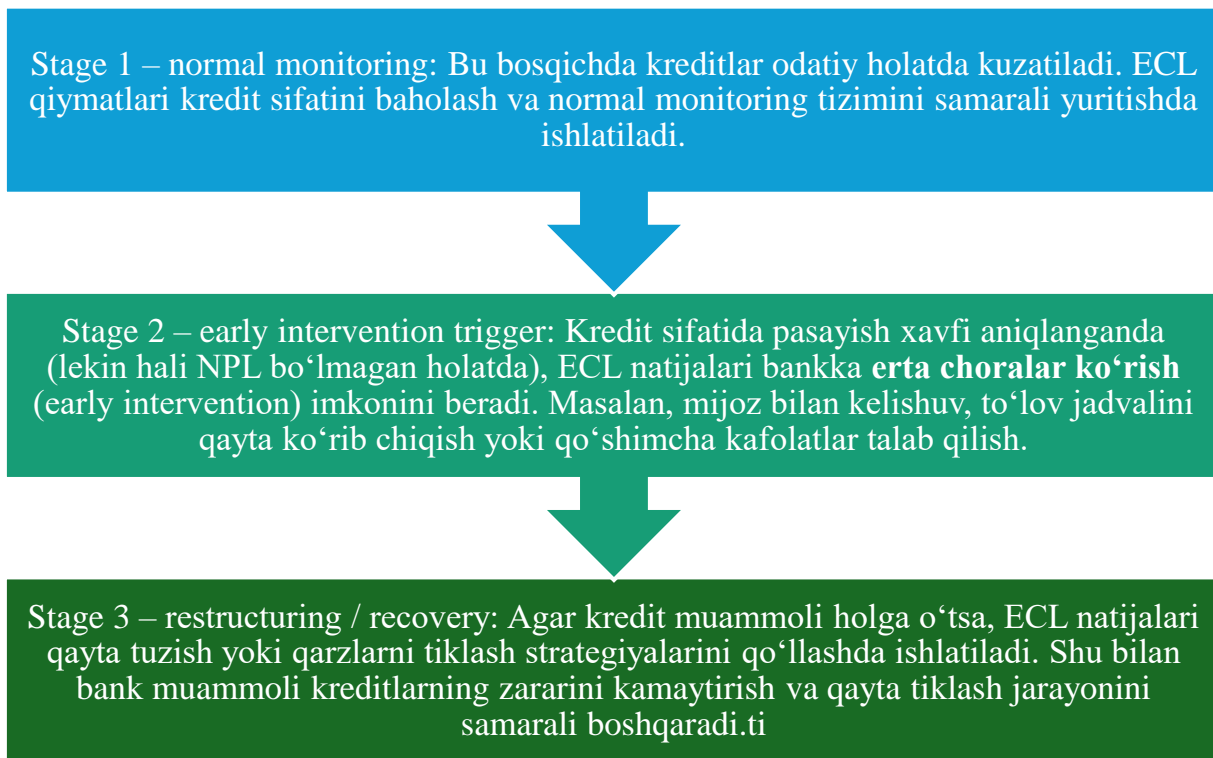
Stage 1 – normal monitoring: Bu bosqichda kreditlar odatiy holatda kuzatiladi. ECL qiymatlari kredit sifatini baholash va normal monitoring tizimini samarali yuritishda ishlatiladi.

Stage 2 – early intervention trigger: Kredit sifatida pasayish xavfi aniqlanganda (lekin hali NPL boʻlmagan holatda), ECL natijalari bankka **erta choralar koʻrish** (early intervention) imkonini beradi. Masalan, mijoz bilan kelishuv, toʻlov jadvalini qayta koʻrib chiqish yoki qoʻshimcha kafolatlar talab qilish.

Stage 3 – restructuring / recovery: Agar kredit muammoli holga oʻtsa, ECL natijalari qayta tuzish yoki qarzlarni tiklash strategiyalarini qoʻllashda ishlatiladi. Shu bilan bank muammoli kreditlarning zararini kamaytirish va qayta tiklash jarayonini samarali boshqaradi.ti